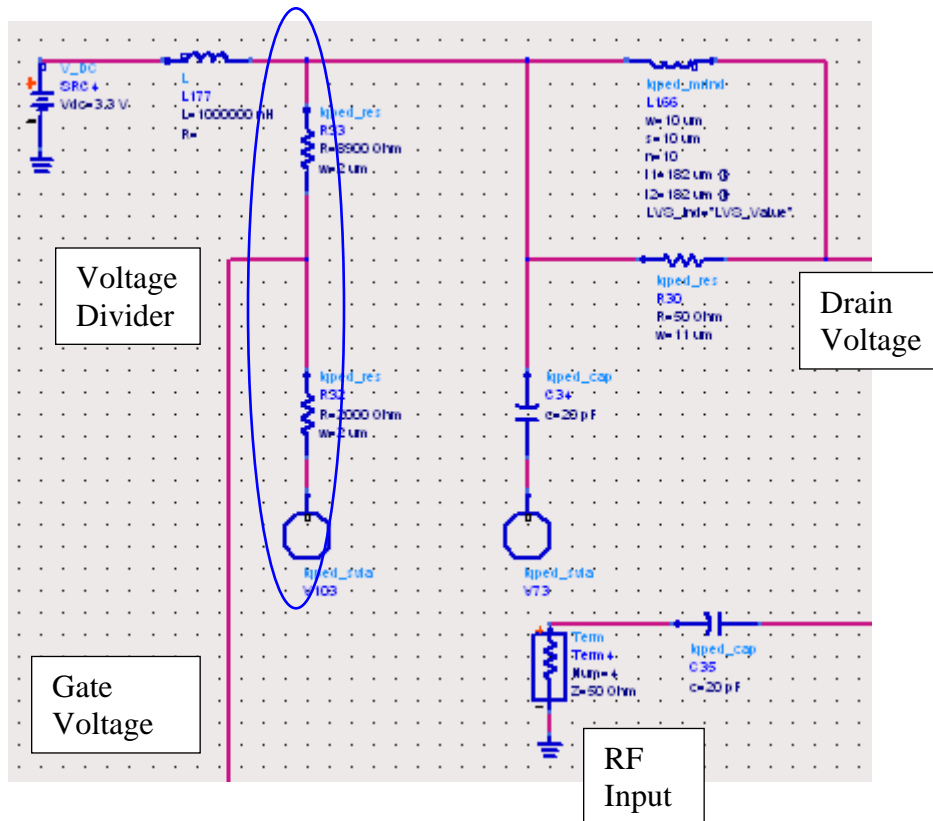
V_DC
SRC4
Vdc=3.3 V

L
L177
L=1000000 nH
R=

lqped_res
R33
R=8900 Ohm
w=2 um

lqped_mind
L166
w=10 um
s=10 um
n=10
l1=182 um {t}
l2=182 um {t}
LVS_Ind="LVS_Value"

Voltage Divider

lqped_res
R30
R=50 Ohm
w=11 um

Drain Voltage

lqped_res
R32
R=2000 Ohm
w=2 um

lqped_cap
C34
c=20 pF

lqped_vdia
V103

lqped_vdia
V73

Term
Term4
Num=4
Z=50 Ohm

lqped_cap
C35
c=20 pF

Gate Voltage

RF Input